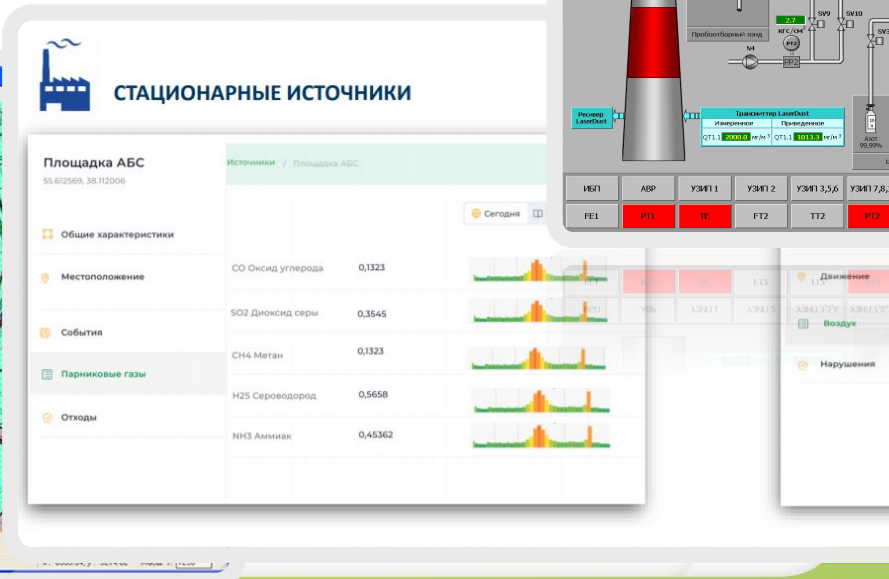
СТАЦИОНАРНЫЕ ИСТОЧНИКИ

Площадка АБС
55.612569, 38.112006

Общие характеристики
Местоположение
События
Парниковые газы
Отходы

Источники / Площадка АБС

Сегодня

| | |
|---|---|
| CO Оксид углерода | 0,1323 |
| SO2 Диоксид серы | 0,3545 |
| CH4 Метан | 0,1323 |
| H2S Сероводород | 0,5658 |
| NH3 Аммиак | 0,45362 |

Пробоотборный зонд
2.7
кгс/см²
PT2
N4
PP2
SV9
SV10
SV3
Ресивер LaserDust
Трансмиттер LaserDust
Измеренное
Приведенное
QT1.1 2000.0 мг/м³
QT1.1 1013.3 мг/м³
Азот 99,99%

| ИБП | АВР | УЗИП 1 | УЗИП 2 | УЗИП 3,5,6 | УЗИП 7,8, |
|---|---|---|---|---|---|
| FE1 | PT1 | TE | FT2 | TT2 | PT2 |

Движение
Воздух
Нарушения